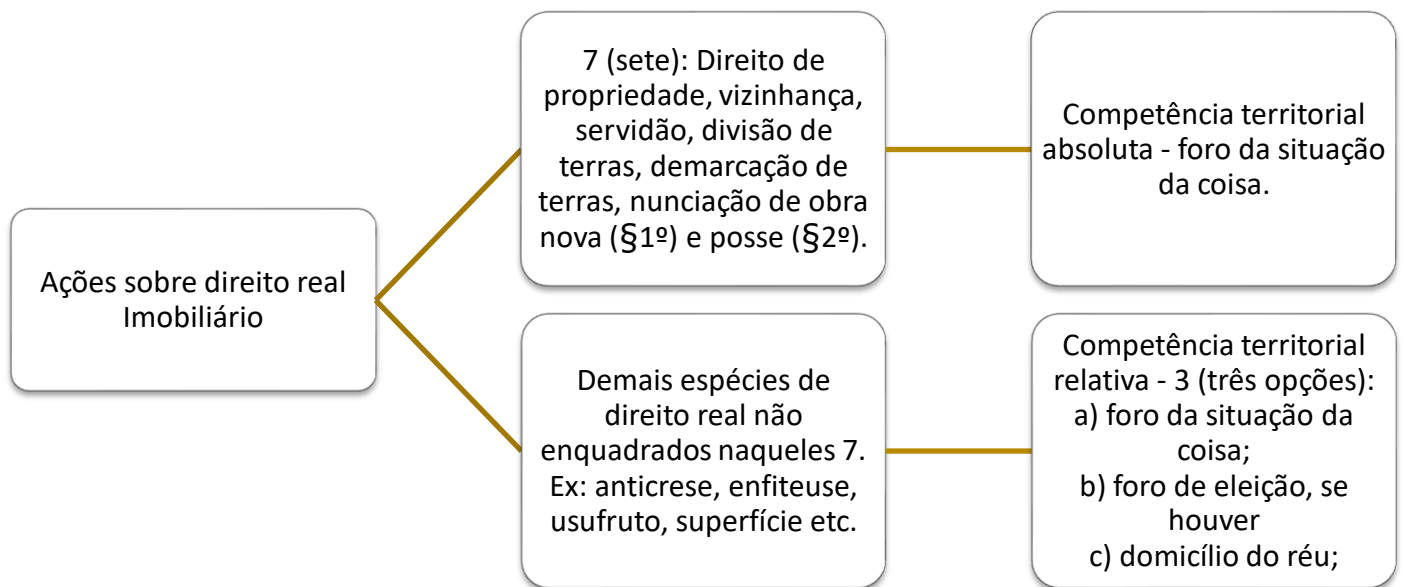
Ações sobre direito real Imobiliário

7 (sete): Direito de propriedade, vizinhança, servidão, divisão de terras, demarcação de terras, nunciação de obra nova (§1º) e posse (§2º).

Competência territorial absoluta - foro da situação da coisa.

Demais espécies de direito real não enquadrados naqueles 7. Ex: anticrese, enfiteuse, usufruto, superfície etc.

Competência territorial relativa - 3 (três opções):
a) foro da situação da coisa;
b) foro de eleição, se houver
c) domicílio do réu;